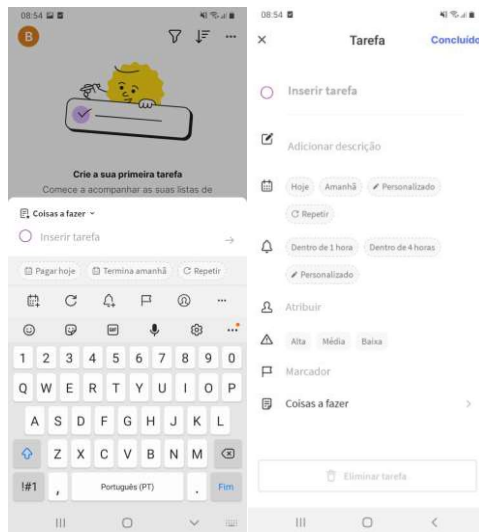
08:54

B

Crie a sua primeira tarefa

Comece a acompanhar as suas listas de

Coisas a fazer

Inserir tarefa

Pagar hoje

Termina amanhã

Repetir

1 2 3 4 5 6 7 8 9 0

Q W E R T Y U I O P

A S D F G H J K L

Z X C V B N M

!#1

,

Português (PT)

.

Fim

08:54

×

Tarefa

Concluído

Inserir tarefa

Adicionar descrição

Hoje

Amanhã

Personalizado

Repetir

Dentro de 1 hora

Dentro de 4 horas

Personalizado

Atribuir

Alta

Média

Baixa

Marcador

Coisas a fazer

Eliminar tarefa